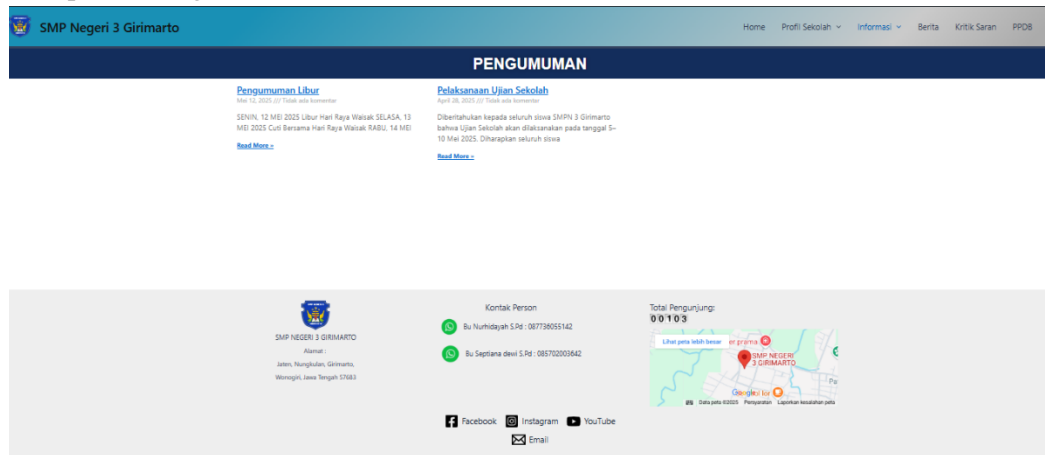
SMP Negeri 3 Girimarto

Home Profil Sekolah Informasi Berita Kritik Saran PPDB

PENGUMUMAN

Pengumuman Libur
Mei 12, 2025 /// Tidak ada komentar

SENIN, 12 MEI 2025 Libur Hari Raya Waisak SELASA, 13 MEI 2025 Cuti Bersama Hari Raya Waisak RABU, 14 MEI

Read More »

Pelaksanaan Ujian Sekolah
April 28, 2025 /// Tidak ada komentar

Diberitahukan kepada seluruh siswa SMPN 3 Girimarto bahwa Ujian Sekolah akan dilaksanakan pada tanggal 5–10 Mei 2025. Diharapkan seluruh siswa

Read More »

SMP NEGERI 3 GIRIMARTO
Alamat :
Jaten, Nungkulan, Girimarto, Wonogiri, Jawa Tengah 57683

Kontak Person
Bu Nurhidayah S.Pd : 087736055142
Bu Septiana dewi S.Pd : 085702003642

Total Pengunjung:
00103

Lihat peta lebih besar
er prama
SMP NEGERI 3 GIRIMARTO
Google
Data peta ©2025 Persyaratan Laporkan kesalahan peta

Facebook Instagram YouTube
Email